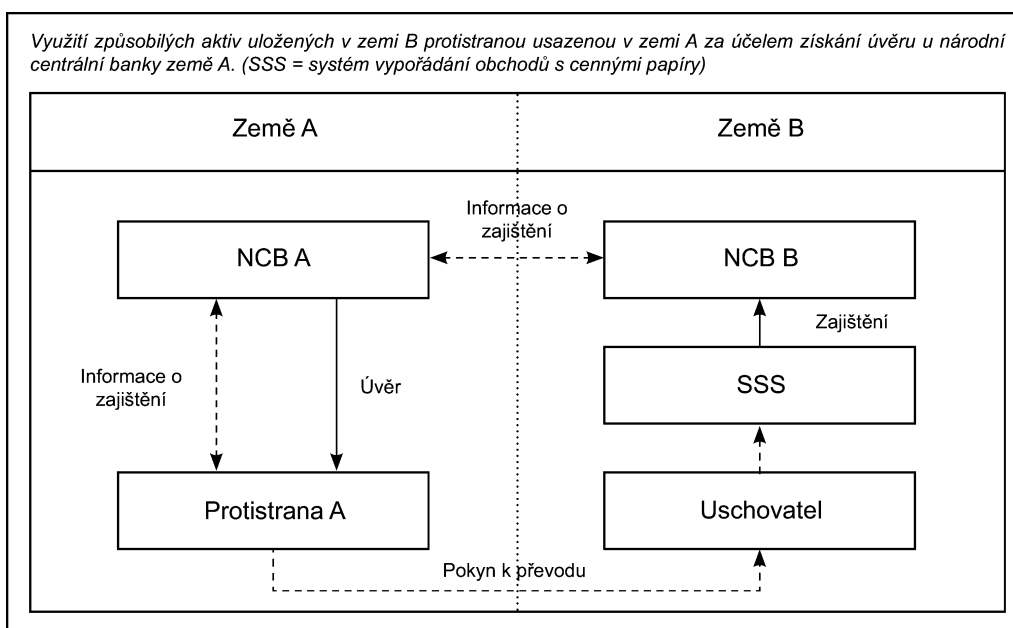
Využití způsobilých aktiv uložených v zemi B protistranou usazenou v zemi A za účelem získání úvěru u národní centrální banky země A. (SSS = systém vypořádání obchodů s cennými papíry)

Země A

Země B

Informace o zajištění

NCB A

NCB B

Zajištění

Informace o zajištění

Úvěr

SSS

Protistrana A

Uschovatel

Pokyn k převodu